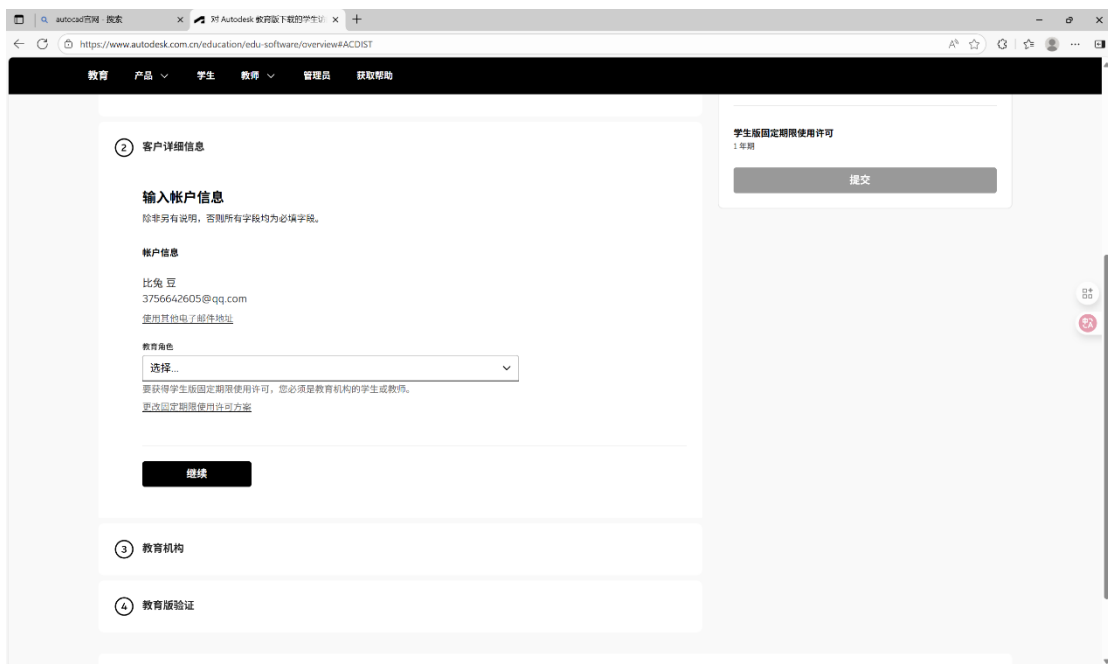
autocad官网 - 搜索
对 Autodesk 教育版下载的学生订
https://www.autodesk.com.cn/education/edu-software/overview#ACDIST

教育 产品 学生 教师 管理员 获取帮助

② 客户详细信息

输入帐户信息
除非另有说明，否则所有字段均为必填字段。

帐户信息

比兔 豆
3756642605@qq.com
使用其他电子邮件地址

教育角色
选择...
要获得学生版固定期限使用许可，您必须是教育机构的学生或教师。
更改固定期限使用许可方案

继续

③ 教育机构

④ 教育版验证

学生版固定期限使用许可
1 年期

提交